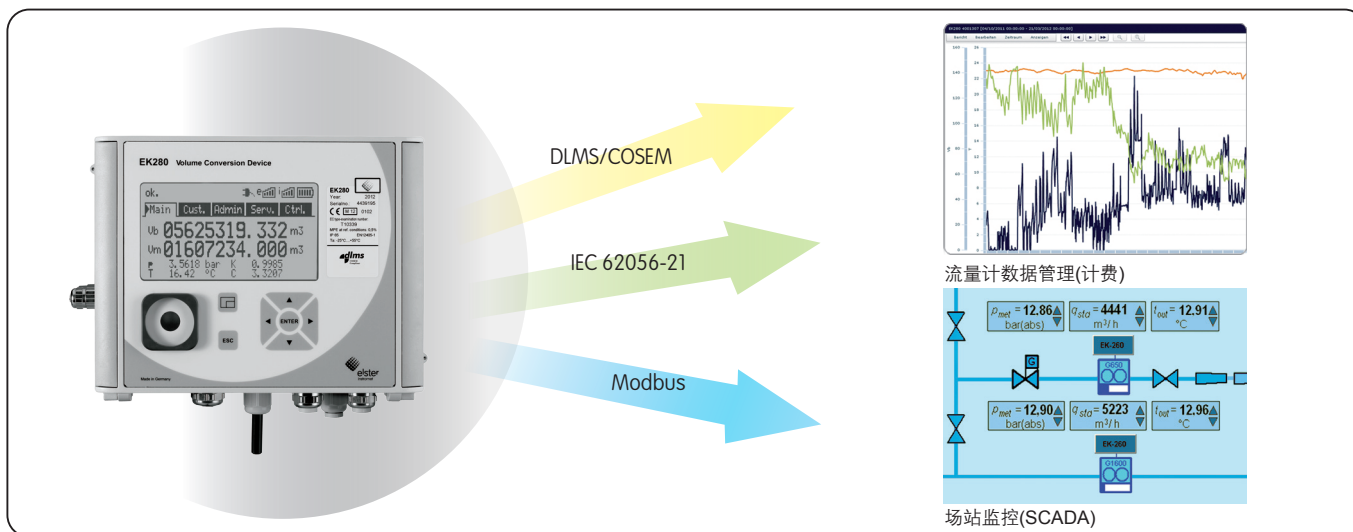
EK280 Volume Conversion Device

ok.

Main | Cust. | Admin | Serv. | Ctrl.

Vb 05625319.332 m3
Vm 01607234.000 m3
p 3.5618 bar K 0.9985
T 16.42 °C C 3.3207

EK280
Year 2012

ENTER

ESC

Made in Germany

elster

DLMS/COSEM

IEC 62056-21

Modbus

流量计数据管理(计费)

$p_{met}$ = 12.86 bar(abs)
$q_{sta}$ = 4441 m³/h
$t_{out}$ = 12.91 °C

EK-260

G650

$p_{met}$ = 12.90 bar(abs)
$q_{sta}$ = 5223 m³/h
$t_{out}$ = 12.96 °C

EK-260

G1600

场站监控(SCADA)